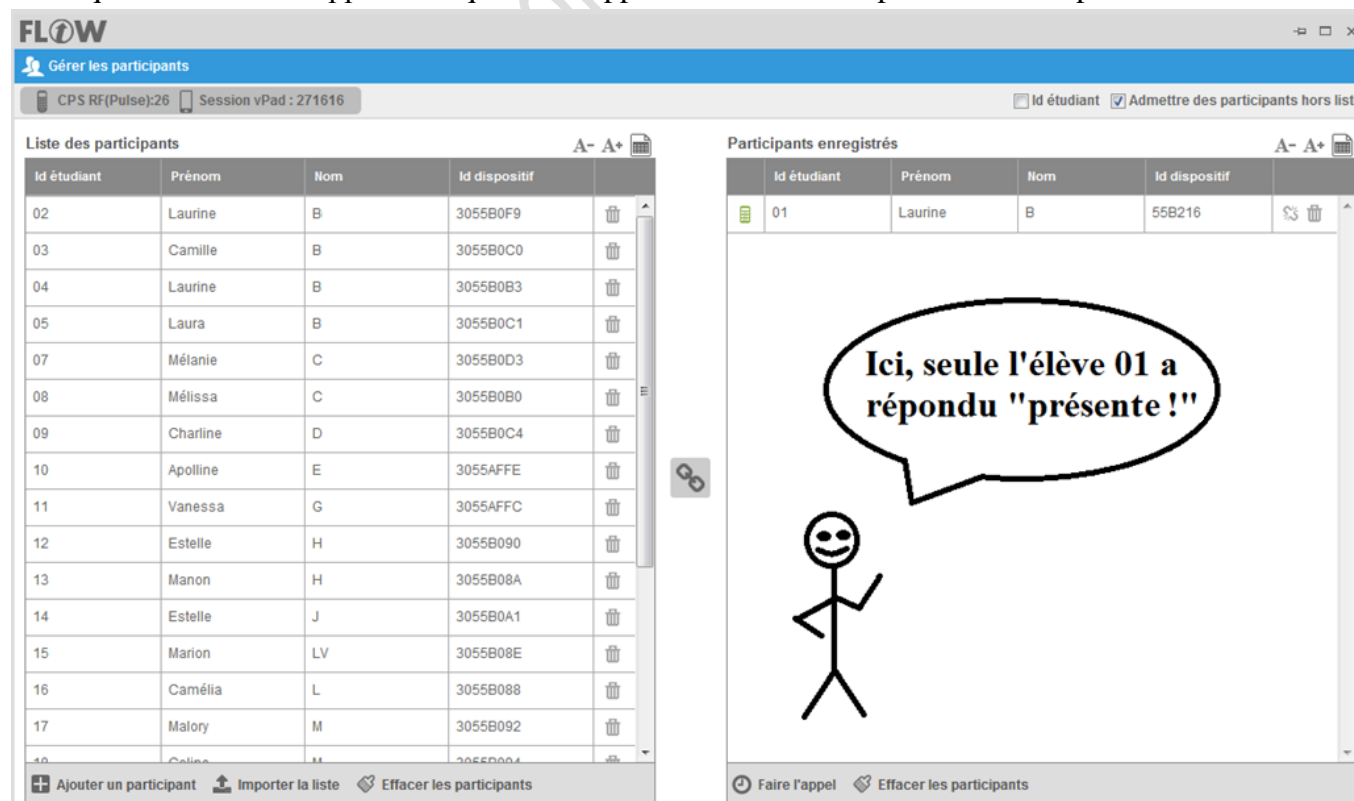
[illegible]

FL@W

Gérer les participants

CPS RF(Pulse):26 Session vPad : 271616

Id étudiant Admettre des participants hors list

Liste des participants A- A+

| Id étudiant | Prénom | Nom | Id dispositif |
|---|---|---|---|
| 02 | Laurine | B | 3055B0F9 |
| 03 | Camille | B | 3055B0C0 |
| 04 | Laurine | B | 3055B0B3 |
| 05 | Laura | B | 3055B0C1 |
| 07 | Mélanie | C | 3055B0D3 |
| 08 | Mélissa | C | 3055B0B0 |
| 09 | Charline | D | 3055B0C4 |
| 10 | Apolline | E | 3055AFFE |
| 11 | Vanessa | G | 3055AFFC |
| 12 | Estelle | H | 3055B090 |
| 13 | Manon | H | 3055B08A |
| 14 | Estelle | J | 3055B0A1 |
| 15 | Marion | LV | 3055B08E |
| 16 | Camélia | L | 3055B088 |
| 17 | Malory | M | 3055B092 |
| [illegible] | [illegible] | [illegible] | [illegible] |

Ajouter un participant Importer la liste Effacer les participants

Participants enregistrés A- A+

| Id étudiant | Prénom | Nom | Id dispositif |
|---|---|---|---|
| 01 | Laurine | B | 55B216 |

Ici, seule l'élève 01 a répondu "présente !"

Faire l'appel Effacer les participants